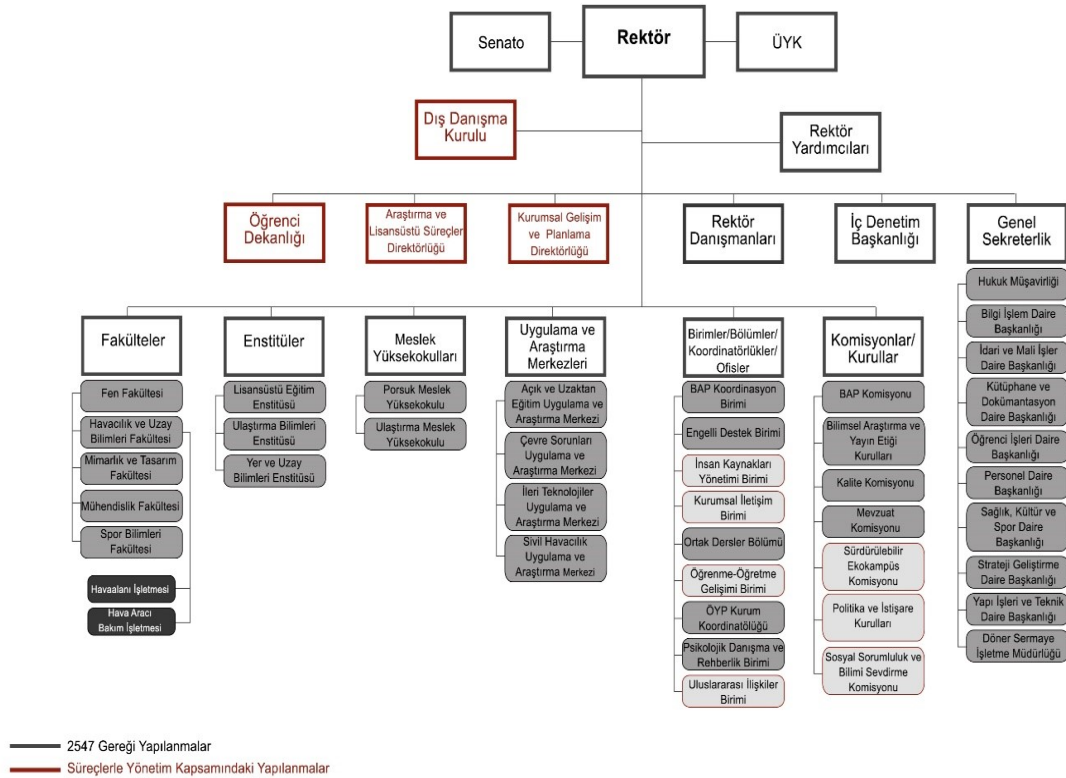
Senato

Rektör

ÜYK

Dış Danışma Kurulu

Rektör Yardımcıları

Öğrenci Dekanlığı

Araştırma ve Lisansüstü Süreçler Direktörlüğü

Kurumsal Gelişim ve Planlama Direktörlüğü

Rektör Danışmanları

İç Denetim Başkanlığı

Genel Sekreterlik

Hukuk Müşavirliği

Bilgi İşlem Daire Başkanlığı

İdari ve Mali İşler Daire Başkanlığı

Kütüphane ve Dokümantasyon Daire Başkanlığı

Öğrenci İşleri Daire Başkanlığı

Personel Daire Başkanlığı

Sağlık, Kültür ve Spor Daire Başkanlığı

Strateji Geliştirme Daire Başkanlığı

Yapı İşleri ve Teknik Daire Başkanlığı

Döner Sermaye İşletme Müdürlüğü

Fakülteler

Fen Fakültesi

Havacılık ve Uzay Bilimleri Fakültesi

Mimarlık ve Tasarım Fakültesi

Mühendislik Fakültesi

Spor Bilimleri Fakültesi

Havaalanı İşletmesi

Hava Aracı Bakım İşletmesi

Enstitüler

Lisansüstü Eğitim Enstitüsü

Ulaştırma Bilimleri Enstitüsü

Yer ve Uzay Bilimleri Enstitüsü

Meslek Yüksekokulları

Porsuk Meslek Yüksekokulu

Ulaştırma Meslek Yüksekokulu

Uygulama ve Araştırma Merkezleri

Açık ve Uzaktan Eğitim Uygulama ve Araştırma Merkezi

Çevre Sorunları Uygulama ve Araştırma Merkezi

İleri Teknolojiler Uygulama ve Araştırma Merkezi

Sivil Havacılık Uygulama ve Araştırma Merkezi

Birimler/Bölümler/ Koordinatörlükler/ Ofisler

BAP Koordinasyon Birimi

Engelli Destek Birimi

İnsan Kaynakları Yönetimi Birimi

Kurumsal İletişim Birimi

Ortak Dersler Bölümü

Öğrenme-Öğretme Gelişimi Birimi

ÖYP Kurum Koordinatörlüğü

Psikolojik Danışma ve Rehberlik Birimi

Uluslararası İlişkiler Birimi

Komisyonlar/ Kurullar

BAP Komisyonu

Bilimsel Araştırma ve Yayın Etiği Kurulları

Kalite Komisyonu

Mevzuat Komisyonu

Sürdürülebilir Ekokampüs Komisyonu

Politika ve İstişare Kurulları

Sosyal Sorumluluk ve Bilimi Sevdirme Komisyonu

2547 Gereği Yapılanmalar
Süreçlerle Yönetim Kapsamındaki Yapılanmalar